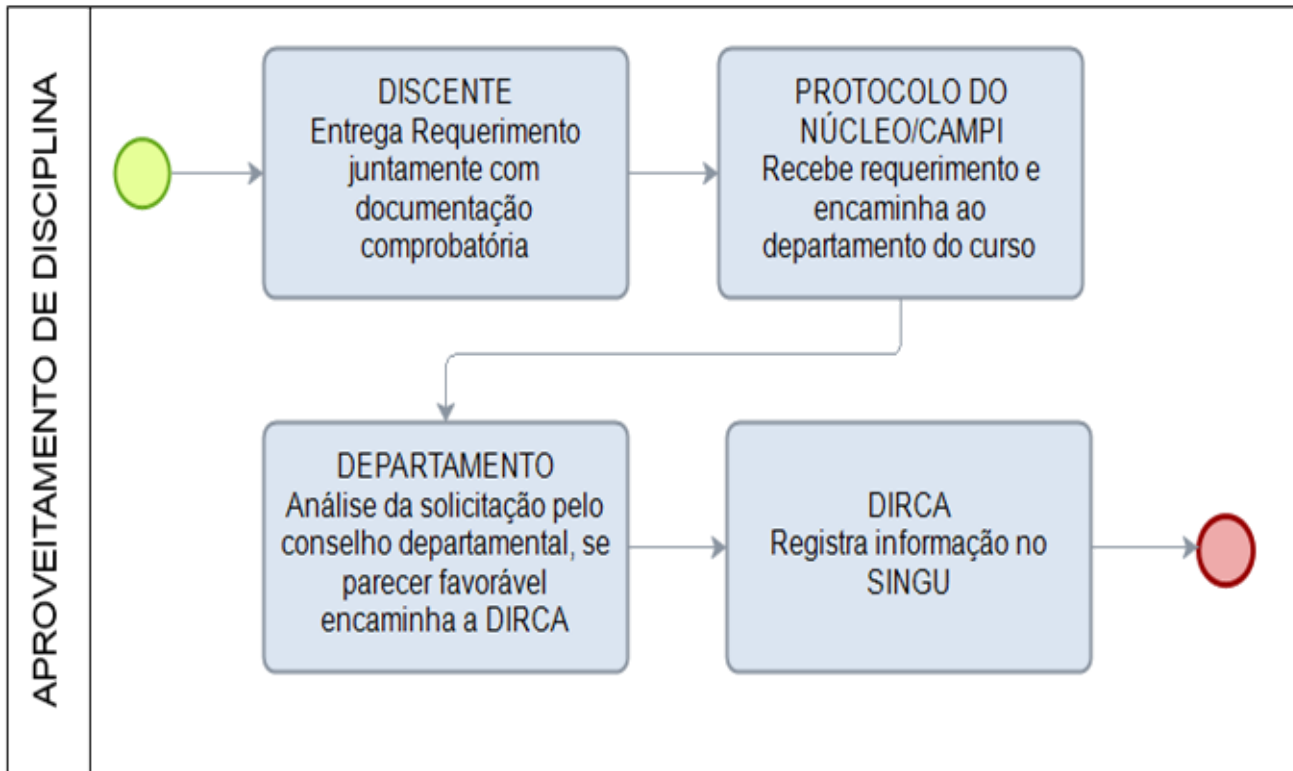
APROVEITAMENTO DE DISCIPLINA

DISCENTE
Entrega Requerimento juntamente com documentação comprobatória

PROTOCOLO DO NÚCLEO/CAMPI
Recebe requerimento e encaminha ao departamento do curso

DEPARTAMENTO
Análise da solicitação pelo conselho departamental, se parecer favorável encaminha a DIRCA

DIRCA
Registra informação no SINGU